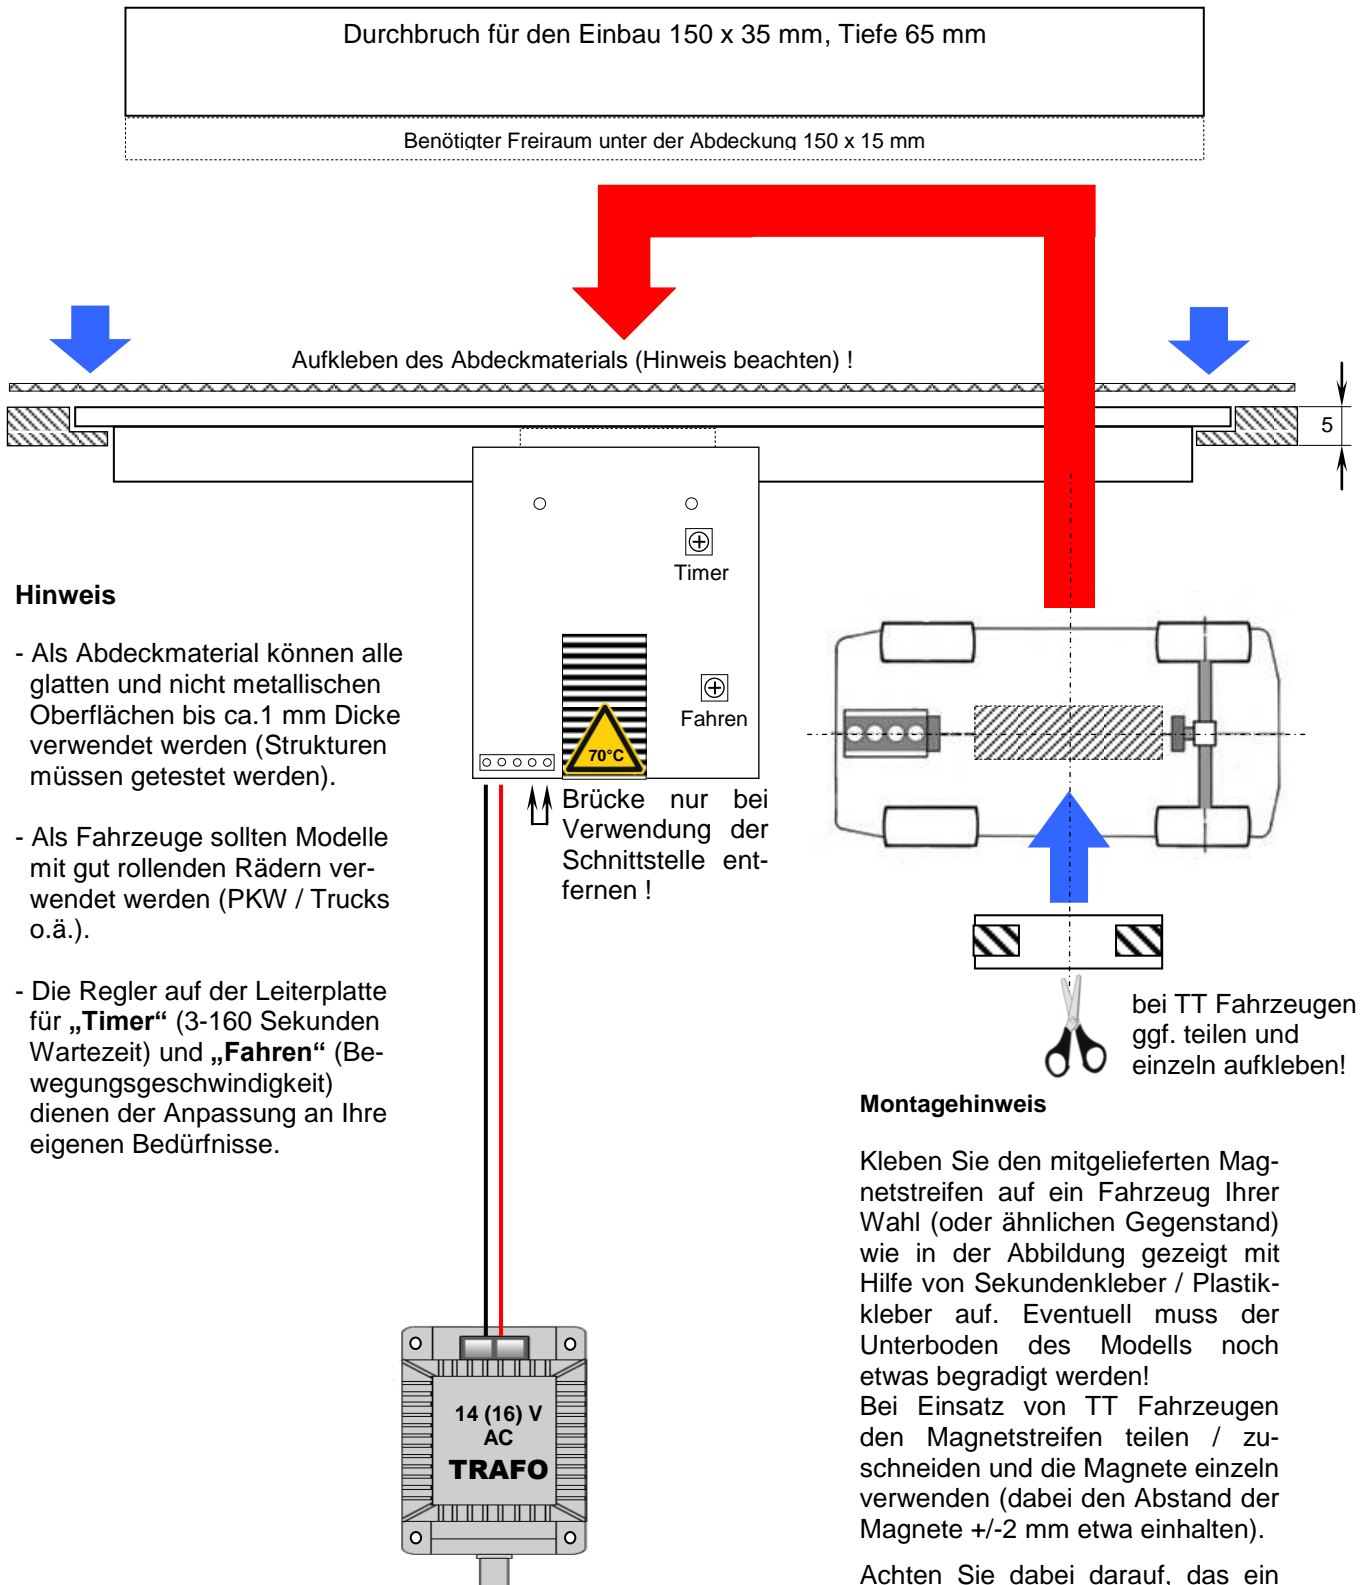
Durchbruch für den Einbau 150 x 35 mm, Tiefe 65 mm

Benötigter Freiraum unter der Abdeckung 150 x 15 mm

Aufkleben des Abdeckmaterials (Hinweis beachten) !

5

Timer

Fahren

70°C

Brücke nur bei Verwendung der Schnittstelle entfernen !

Hinweis

- Als Abdeckmaterial können alle glatten und nicht metallischen Oberflächen bis ca.1 mm Dicke verwendet werden (Strukturen müssen getestet werden).

- Als Fahrzeuge sollten Modelle mit gut rollenden Rädern verwendet werden (PKW / Trucks o.ä.).

- Die Regler auf der Leiterplatte für **„Timer“** (3-160 Sekunden Wartezeit) und **„Fahren“** (Bewegungsgeschwindigkeit) dienen der Anpassung an Ihre eigenen Bedürfnisse.

bei TT Fahrzeugen ggf. teilen und einzeln aufkleben!

**Montagehinweis**

Kleben Sie den mitgelieferten Magnetstreifen auf ein Fahrzeug Ihrer Wahl (oder ähnlichen Gegenstand) wie in der Abbildung gezeigt mit Hilfe von Sekundenkleber / Plastikkleber auf. Eventuell muss der Unterboden des Modells noch etwas begradigt werden!
Bei Einsatz von TT Fahrzeugen den Magnetstreifen teilen / zuschneiden und die Magnete einzeln verwenden (dabei den Abstand der Magnete +/-2 mm etwa einhalten).

Achten Sie dabei darauf, das ein

14 (16) V
AC
TRAFO